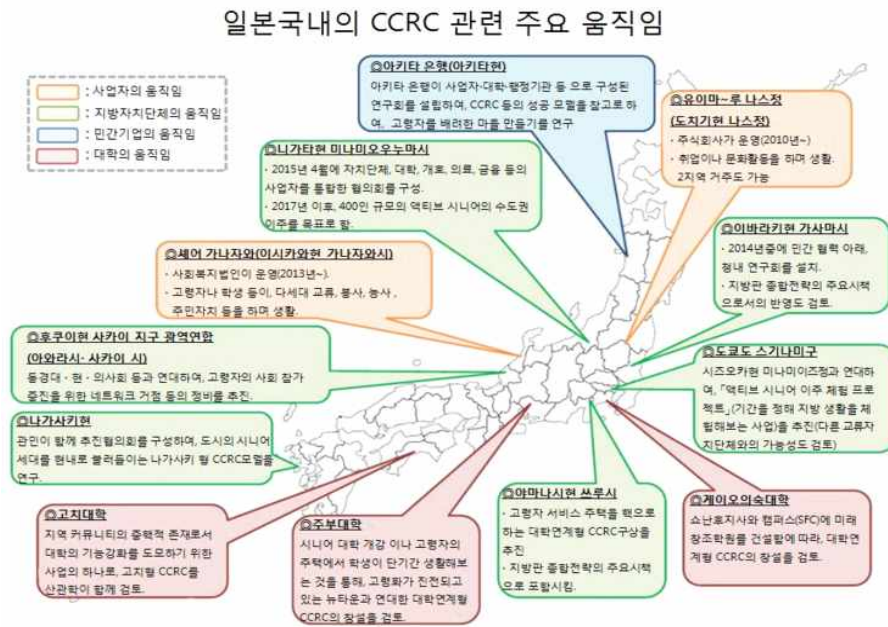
일본국내의 CCRC 관련 주요 움직임

: 사업자의 움직임
: 지방자치단체의 움직임
: 민간기업의 움직임
: 대학의 움직임

◎아키타 은행(아키타현)
아키타 은행이 사업자·대학·행정기관 등 으로 구성된 연구회를 설립하여, CCRC 등의 성공 모델을 참고로 하여, 고령자를 배려한 마을 만들기를 연구

◎유이마~루 나스정 (도치기현 나스정)
· 주식회사가 운영(2010년~)
· 취업이나 문화활동을 하며 생활. 2지역 거주도 가능

◎니가타현 미나미오우누마시
· 2015년 4월에 자치단체, 대학, 개호, 의료, 금융 등의 사업자를 통합한 협의회를 구성.
· 2017년 이후, 400인 규모의 액티브 시니어의 수도권 이주를 목표로 함.

◎이바라키현 가사마시
· 2014년중에 민간 협력 아래, 청내 연구회를 설치.
· 지방판 종합전략의 주요시책으로서의 반영도 검토.

◎셰어 가나자와(이시카와현 가나자와시)
· 사회복지법인이 운영(2013년~).
· 고령자나 학생 등이, 다세대 교류, 봉사, 농사, 주민자치 등을 하며 생활.

◎후쿠이현 사카이 지구 광역연합 (아와라시· 사카이 시)
동경대 · 현 · 의사회 등과 연대하여, 고령자의 사회 참가 촉진을 위한 네트워크 거점 등의 정비를 추진.

◎도쿄도 스기나미구
시즈오카현 미나미이즈정과 연대하여, 「액티브 시니어 이주 체험 프로젝트」(기간을 정해 지방 생활을 체험해보는 사업)을 추진(다른 교류자치단체와의 가능성도 검토)

◎나가사키현
관민이 함께 추진협의회를 구성하여, 도시의 시니어 세대를 현내로 불러들이는 나가사키 형 CCRC모델을 연구.

◎고치대학
지역 커뮤니티의 중핵적 존재로서 대학의 기능강화를 도모하기 위한 사업의 하나로, 고치형 CCRC를 산관학이 함께 검토.

◎주부대학
시니어 대학 개강 이나 고령자의 주택에서 학생이 단기간 생활해보는 것을 통해, 고령화가 진전되고 있는 뉴타운과 연대한 대학연계형 CCRC의 창설을 검토.

◎야마나시현 쓰루시
· 고령자 서비스 주택을 핵으로 하는 대학연계형 CCRC구상을 추진
· 지방판 종합전략의 주요시책으로 포함시킴.

◎게이오의숙대학
쇼난후지사와 캠퍼스(SFC)에 미래창조학원을 건설함에 따라, 대학연계형 CCRC의 창설을 검토.